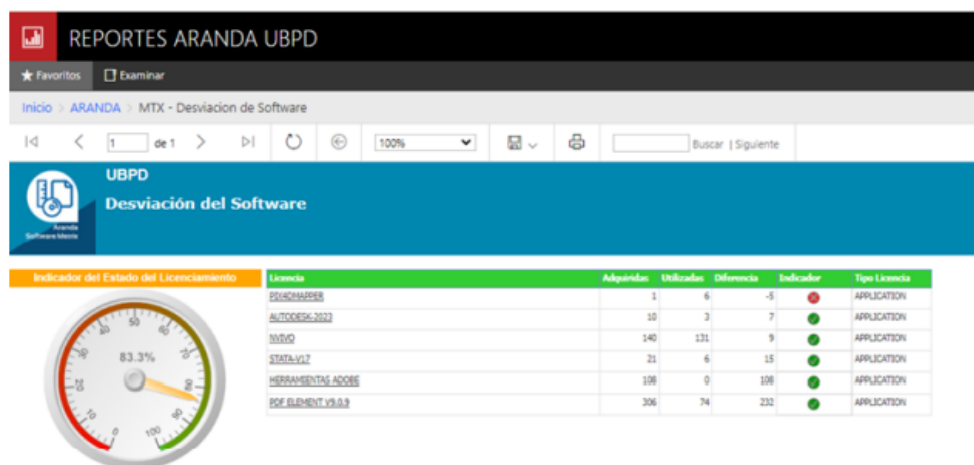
REPORTES ARANDA UBPD

★ Favoritos | Examinar

Inicio > ARANDA > MTX - Desviacion de Software

1 de 1 | 100% | Buscar | Siguiente

UBPD

Desviación del Software

Aranda Software Metrix

Indicador del Estado del Licenciamiento

83.3%

0 10 20 30 40 50 60 70 80 90 100

| Licencia | Adquiridas | Utilizadas | Diferencia | Indicador | Tipo Licencia |
|---|---|---|---|---|---|
| PIX4DMAPPER | 1 | 6 | -5 | | APPLICATION |
| AUTODESK-2023 | 10 | 3 | 7 | | APPLICATION |
| NVIVO | 140 | 131 | 9 | | APPLICATION |
| STATA-V17 | 21 | 6 | 15 | | APPLICATION |
| HERRAMIENTAS ADOBE | 108 | 0 | 108 | | APPLICATION |
| PDF ELEMENT V9.0.9 | 306 | 74 | 232 | | APPLICATION |